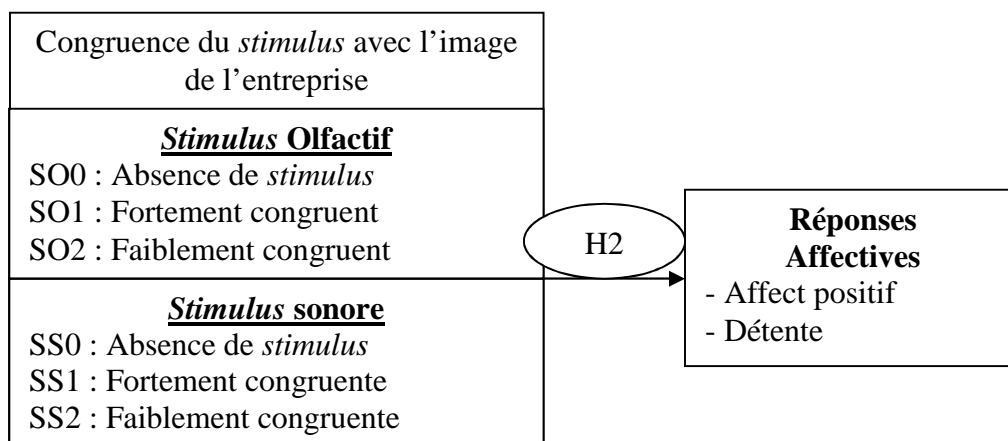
Congruence du *stimulus* avec l'image de l'entreprise

***Stimulus* Olfactif**
SO0 : Absence de *stimulus*
SO1 : Fortement congruent
SO2 : Faiblement congruent

***Stimulus* sonore**
SS0 : Absence de *stimulus*
SS1 : Fortement congruente
SS2 : Faiblement congruente

H2

**Réponses Affectives**
- Affect positif
- Détente